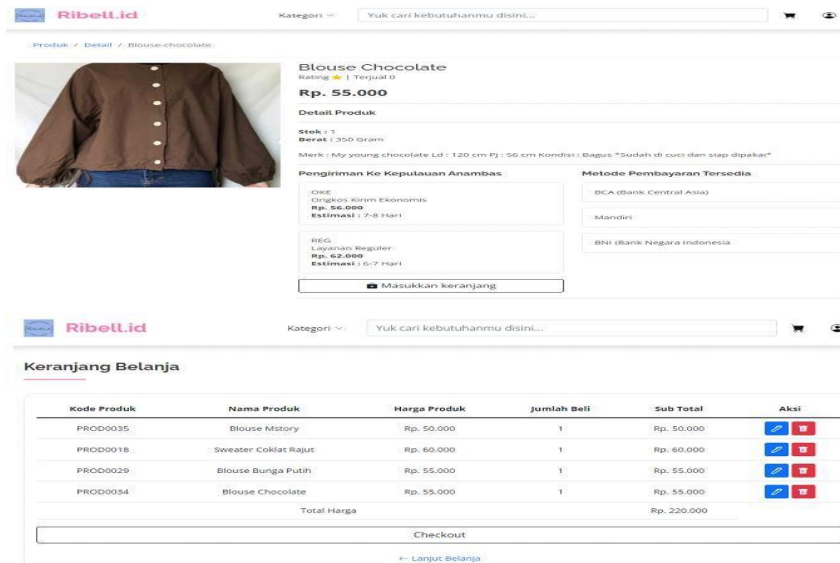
Ribell.id

Kategori

Yuk cari kebutuhanmu disini...

Produk / Detail / Blouse-chocolate

Blouse Chocolate

Rating ⭐ | Terjual 0

Rp. 55.000

Detail Produk

Stok : 1

Berat : 350 Gram

Merk : My young chocolate Ld : 120 cm Pj : 56 cm Kondisi : Bagus *Sudah di cuci dan siap dipakai*

Pengiriman Ke Kepulauan Anambas

OKE
Ongkos Kirim Ekonomis
Rp. 56.000
Estimasi : 7-8 Hari

REG
Layanan Reguler
Rp. 62.000
Estimasi : 6-7 Hari

Masukkan keranjang

Metode Pembayaran Tersedia

BCA (Bank Central Asia)

Mandiri

BNI (Bank Negara Indonesia

Ribell.id

Kategori

Yuk cari kebutuhanmu disini...

Keranjang Belanja

| Kode Produk | Nama Produk | Harga Produk | Jumlah Beli | Sub Total | Aksi |
|---|---|---|---|---|---|
| PROD0035 | Blouse Mstory | Rp. 50.000 | 1 | Rp. 50.000 | |
| PROD0018 | Sweater Coklat Rajut | Rp. 60.000 | 1 | Rp. 60.000 | |
| PROD0029 | Blouse Bunga Putih | Rp. 55.000 | 1 | Rp. 55.000 | |
| PROD0034 | Blouse Chocolate | Rp. 55.000 | 1 | Rp. 55.000 | |
| | Total Harga | | | Rp. 220.000 | |

Checkout

← Lanjut Belanja